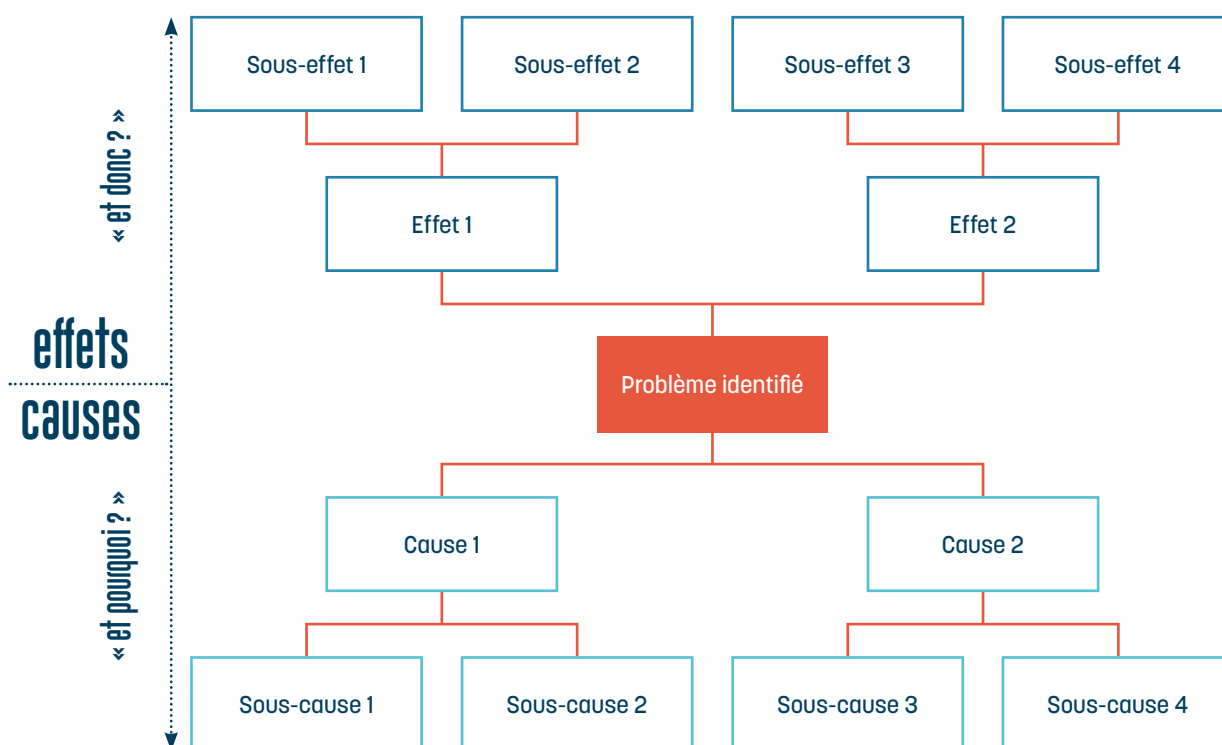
« et donc ? »

effets

causes

« et pouquoi ? »

Sous-effet 1

Sous-effet 2

Sous-effet 3

Sous-effet 4

Effet 1

Effet 2

Problème identifié

Cause 1

Cause 2

Sous-cause 1

Sous-cause 2

Sous-cause 3

Sous-cause 4